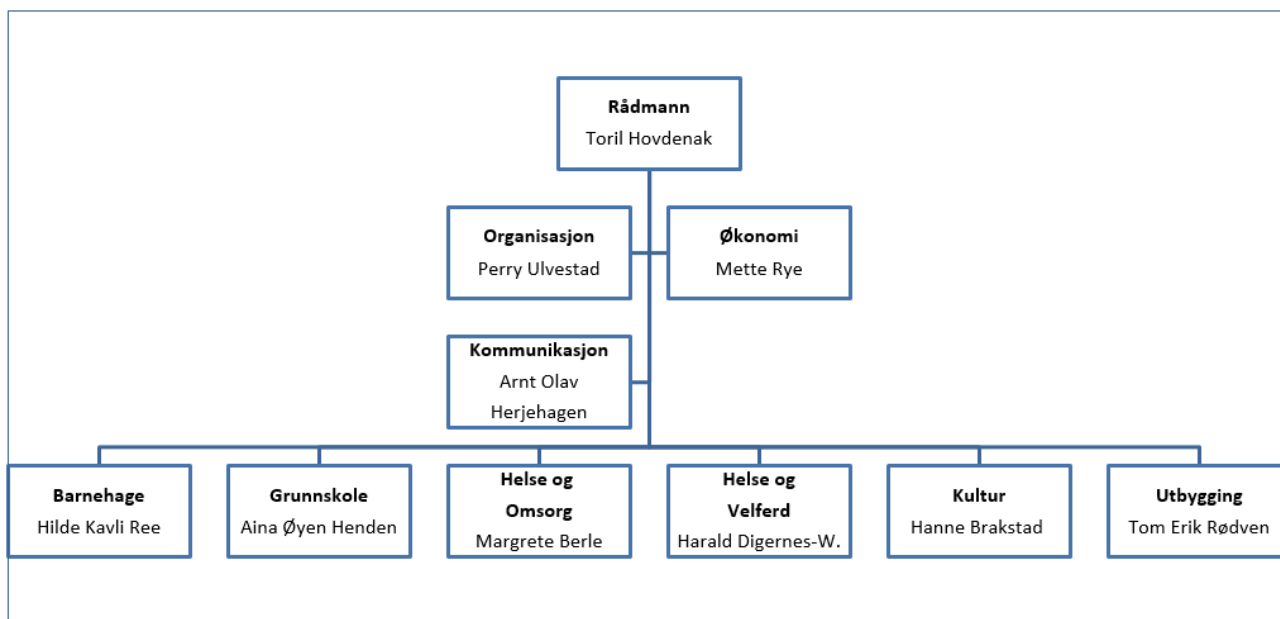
**Rådmann**
Toril Hovdenak

**Organisasjon**
Perry Ulvestad

**Økonomi**
Mette Rye

**Kommunikasjon**
Arnt Olav Herjehagen

**Barnehage**
Hilde Kavli Ree

**Grunnskole**
Aina Øyen Henden

**Helse og Omsorg**
Margrete Berle

**Helse og Velferd**
Harald Digernes-W.

**Kultur**
Hanne Brakstad

**Utbygging**
Tom Erik Rødven